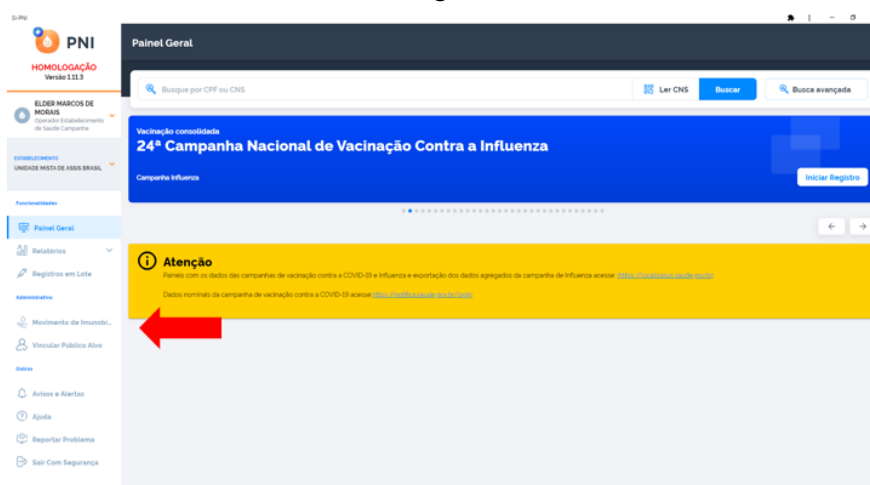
SI-PNI

PNI

HOMOLOGAÇÃO
Versão 1.11.3

ELDER MARCOS DE MORAIS
Operador Estabelecimento de Saúde Campanha

ESTABELECIMENTO
UNIDADE MISTA DE ASSIS BRASIL

Funcionalidades

Painel Geral

Relatórios

Registros em Lote

Administrativo

Movimento de Imunobi...

Vincular Público Alvo

Outros

Avisos e Alertas

Ajuda

Reportar Problema

Sair Com Segurança

Painel Geral

Busque por CPF ou CNS

Ler CNS

Buscar

Busca avançada

Vacinação consolidada

24ª Campanha Nacional de Vacinação Contra a Influenza

Campanha Influenza

Iniciar Registro

Atenção

Painéis com os dados das campanhas de vacinação contra a COVID-19 e influenza e exportação dos dados agregados da campanha de Influenza acesse: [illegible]

Dados nominais da campanha de vacinação contra a COVID-19 acesse: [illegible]